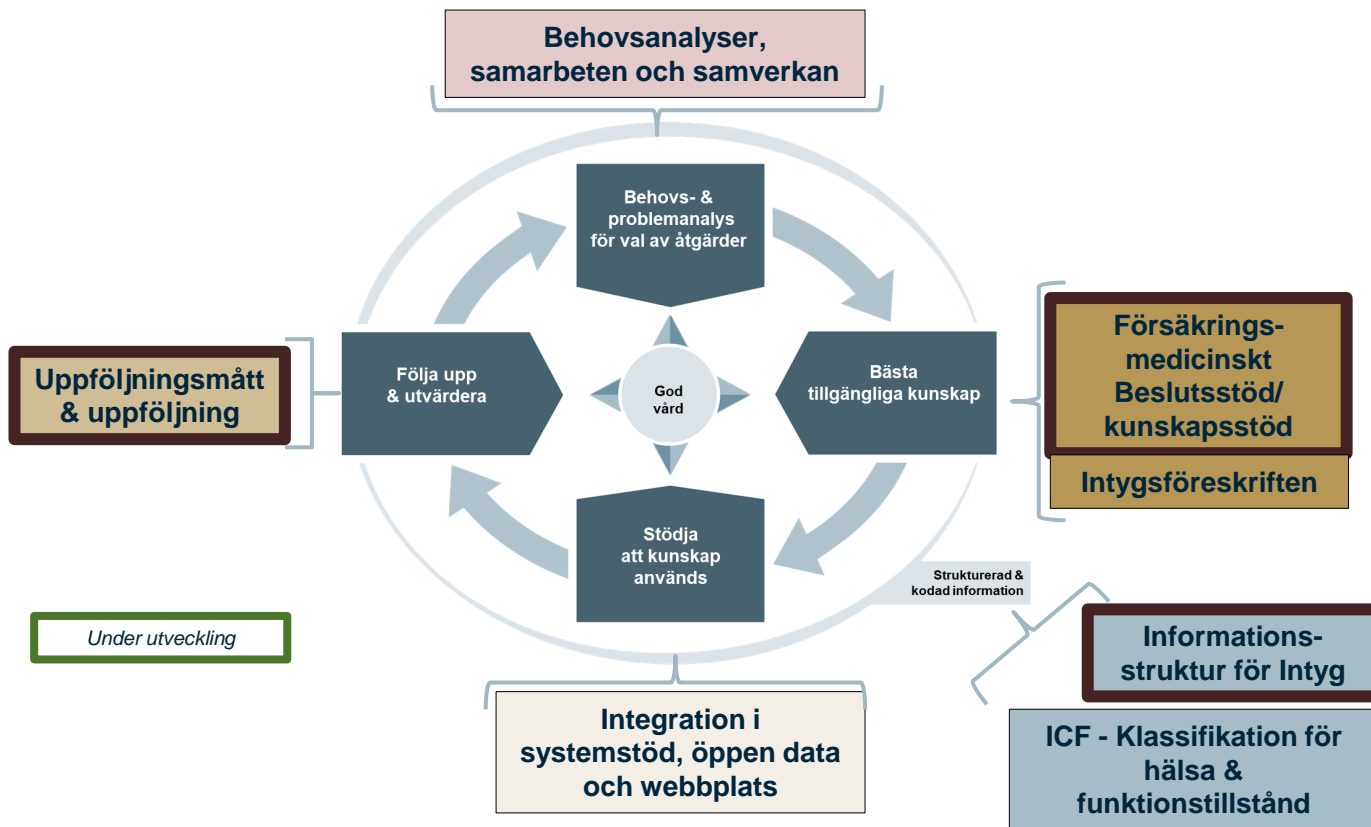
Behovsanalyser, samarbeten och samverkan

Behovs- & problemanalys för val av åtgärder

Uppföljningsmått & uppföljning

Följa upp & utvärdera

God vård

Bästa tillgängliga kunskap

Försäkrings-medicinskt Beslutsstöd/ kunskapsstöd

Intygsföreskriften

Stödja att kunskap används

Strukturerad & kodad information

Under utveckling

Informations-struktur för Intyg

Integration i systemstöd, öppen data och webbplats

ICF - Klassifikation för hälsa & funktionstillstånd